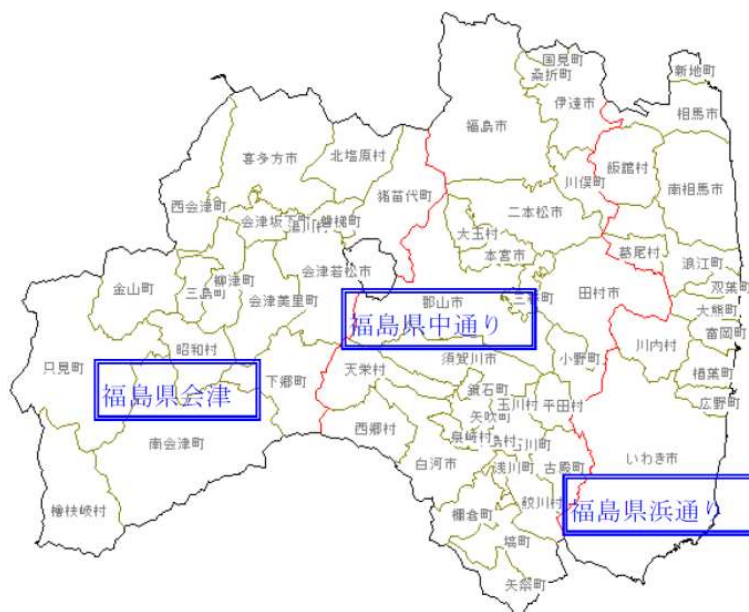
国見町
桑折町
新地町
伊達市
相馬市
福島市
喜多方市
北塩原村
飯舘村
南相馬市
西会津町
猪苗代町
川俣町
会津坂下町
湯川村
磐梯町
二本松市
大玉村
葛尾村
会津若松市
本宮市
浪江町
金山町
柳津町
三島町
会津美里町
郡山市
三春町
田村市
双葉町
大熊町
福島県中通り
富岡町
昭和村
須賀川市
小野町
川内村
只見町
福島県会津
下郷町
天栄村
鏡石町
楢葉町
玉川村
平田村
矢吹町
広野町
南会津町
西郷村
泉崎村
中島村
石川町
白河市
浅川町
古殿町
いわき市
鮫川村
福島県浜通り
檜枝岐村
棚倉町
塙町
矢祭町